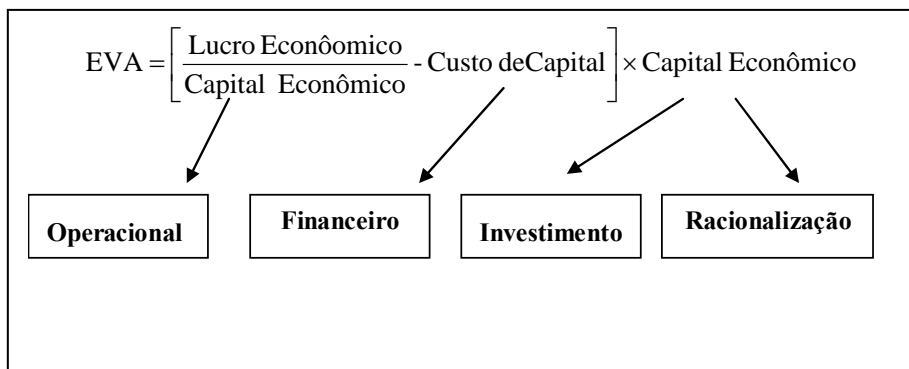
$EVA = \left[ \frac{\text{Lucro Econôomico}}{\text{Capital Econômico}} - \text{Custo deCapital} \right] \times \text{Capital Econômico}$

**Operacional**

**Financeiro**

**Investimento**

**Racionalização**